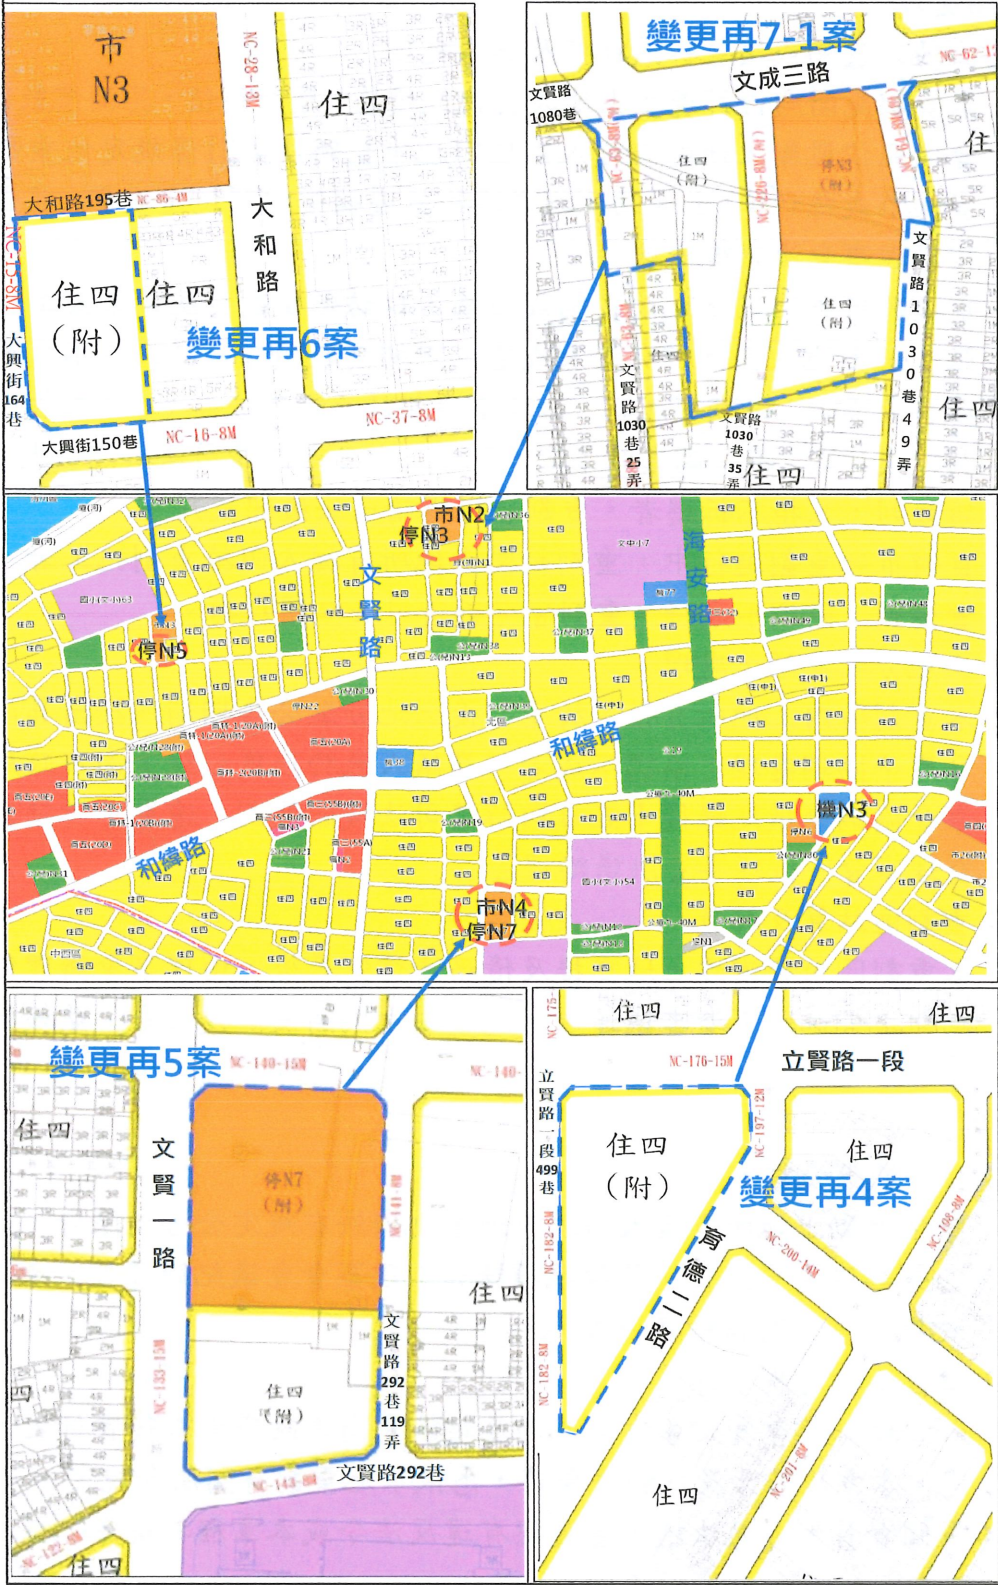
市
N3

NC-28-13M

住四

大和路195巷 NC-86-4M

大和路

住四
（附）

住四

變更再6案

大興街164巷

大興街150巷 NC-16-8M

NC-37-8M

變更再7-1案

文成三路

文賢路1080巷

住四
（附）

停N3
（附）

住四
（附）

文賢路1030巷

文賢路1030巷25弄

文賢路1030巷35弄

住四

文賢路1030巷49弄

住四

住

市N2
停N3

文賢路

海安路

停N5

和緯路

和緯路

機N3

市N4
停N7

變更再5案

NC-140-15M

住四

文賢一路

停N7
（附）

住四
（附）

文賢路292巷119弄

住四

文賢路292巷

NC-143-8M

住四

住四

住四

NC-176-15M

立賢路一段

立賢路一段499巷

住四
（附）

住四

變更再4案

育德二路

住四